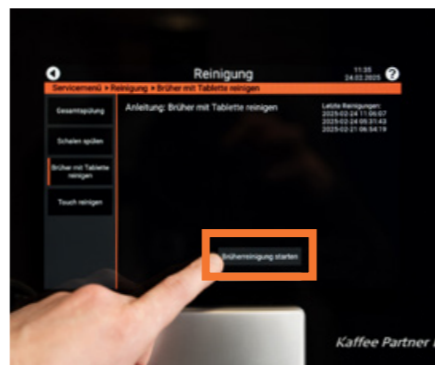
Reinigung

11:35
24.02.2025

Servicemenü > Reinigung > Brüher mit Tablette reinigen

Gesamtspülung

Schalen spülen

Brüher mit Tablette reinigen

Touch reinigen

Anleitung: Brüher mit Tablette reinigen

Letzte Reinigungen:
2025-02-24 11:06:07
2025-02-24 05:31:43
2025-02-21 06:54:19

Brüherreinigung starten

Kaffee Partner